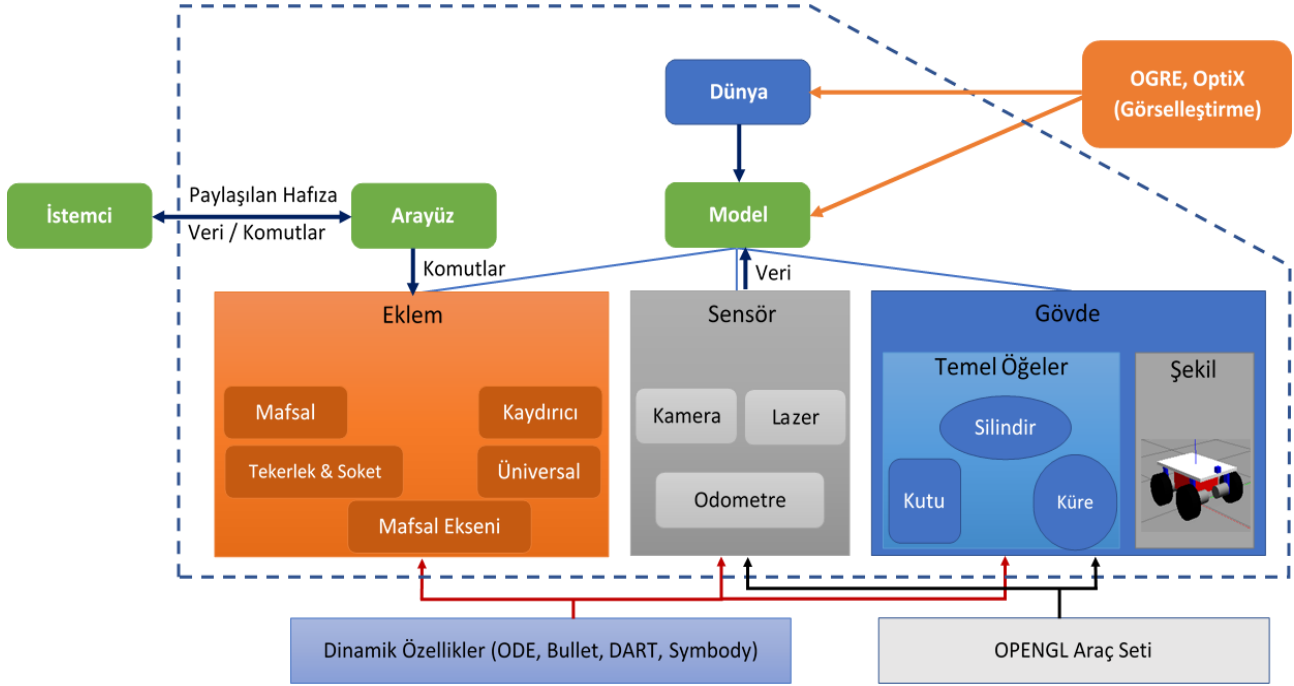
Dünya

OGRE, OptiX (Görselleştirme)

İstemci

Paylaşılan Hafıza

Veri / Komutlar

Arayüz

Model

Komutlar

Veri

Eklem

Mafsal

Kaydırıcı

Tekerlek & Soket

Üniversal

Mafsal Ekseni

Sensör

Kamera

Lazer

Odometre

Gövde

Temel Öğeler

Silindir

Kutu

Küre

Şekil

Dinamik Özellikler (ODE, Bullet, DART, Symbody)

OPENGL Araç Seti